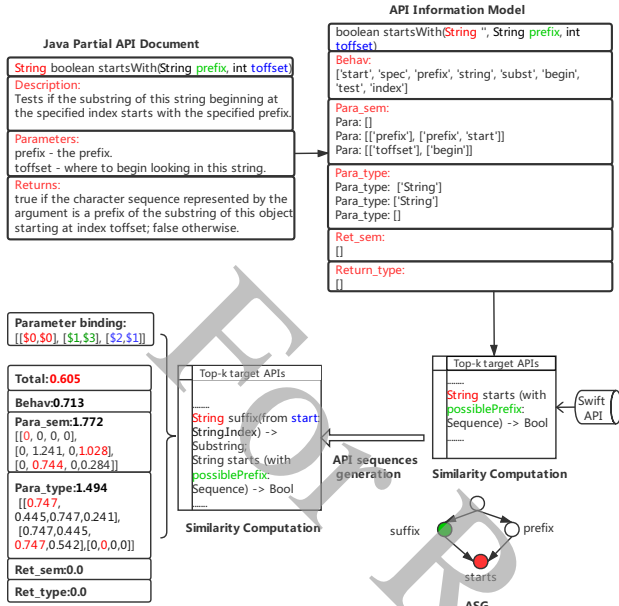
Java Partial API Document

String boolean startsWith(String prefix, int toffset)

Description:
Tests if the substring of this string beginning at the specified index starts with the specified prefix.

Parameters:
prefix - the prefix.
toffset - where to begin looking in this string.

Returns:
true if the character sequence represented by the argument is a prefix of the substring of this object starting at index toffset; false otherwise.

API Information Model

boolean startsWith(String '', String prefix, int toffset)

Behav:
['start', 'spec', 'prefix', 'string', 'subst', 'begin', 'test', 'index']

Para_sem:
Para: []
Para: [['prefix'], ['prefix', 'start']]
Para: [['toffset'], ['begin']]

Para_type:
Para_type: ['String']
Para_type: ['String']
Para_type: []

Ret_sem:
[]

Return_type:
[]

Parameter binding:
[[$0,$0], [$1,$3], [$2,$1]]

Total:0.605

Behav:0.713

Para_sem:1.772
[[0, 0, 0, 0],
[0, 1.241, 0, 1.028],
[0, 0.744, 0, 0.284]]

Para_type:1.494
[[0.747, 0.445,0.747,0.241],
[0.747,0.445, 0.747,0.542],[0,0,0,0]]

Ret_sem:0.0

Ret_type:0.0

Top-k target APIs
......
String suffix(from start: String.Index) -> Substring;
String starts (with possiblePrefix: Sequence) -> Bool
......

Similarity Computation

API sequences generation

Top-k target APIs
......
String starts (with possiblePrefix: Sequence) -> Bool
......

Swift API

Similarity Computation

suffix
prefix
starts
ASG